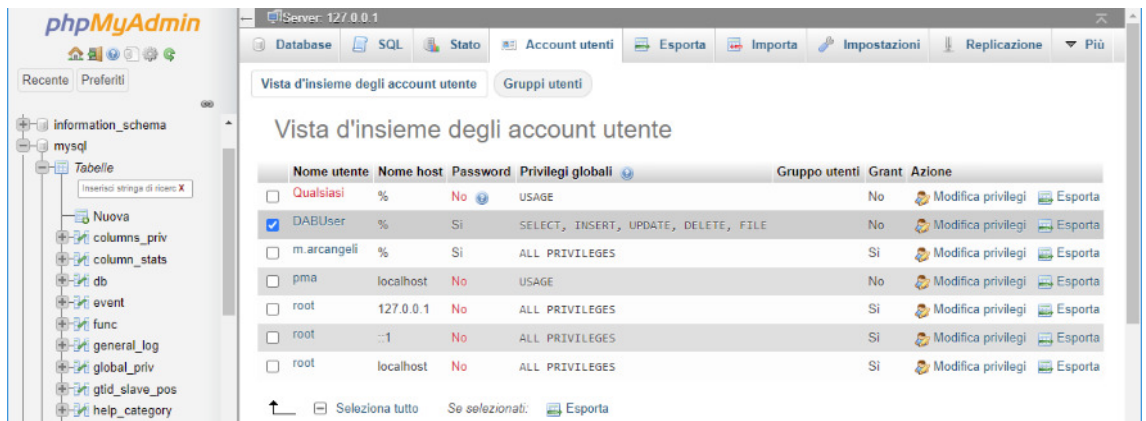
phpMyAdmin

Recente Preferiti

information_schema
mysql
Tabelle
Inserisci stringa di ricerc X
Nuova
columns_priv
column_stats
db
event
func
general_log
global_priv
gtid_slave_pos
help_category

Server: 127.0.0.1

Database SQL Stato Account utenti Esporta Importa Impostazioni Replicazione Più

Vista d'insieme degli account utente Gruppi utenti

Vista d'insieme degli account utente

| | Nome utente | Nome host | Password | Privilegi globali | Gruppo utenti | Grant | Azione | |
|---|---|---|---|---|---|---|---|---|
| ☐ | Qualsiasi | % | No | USAGE | | No | Modifica privilegi | Esporta |
| ☑ | DABUser | % | Sì | SELECT, INSERT, UPDATE, DELETE, FILE | | No | Modifica privilegi | Esporta |
| ☐ | m.arcangeli | % | Sì | ALL PRIVILEGES | | Sì | Modifica privilegi | Esporta |
| ☐ | pma | localhost | No | USAGE | | No | Modifica privilegi | Esporta |
| ☐ | root | 127.0.0.1 | No | ALL PRIVILEGES | | Sì | Modifica privilegi | Esporta |
| ☐ | root | ::1 | No | ALL PRIVILEGES | | Sì | Modifica privilegi | Esporta |
| ☐ | root | localhost | No | ALL PRIVILEGES | | Sì | Modifica privilegi | Esporta |

Seleziona tutto Se selezionati: Esporta